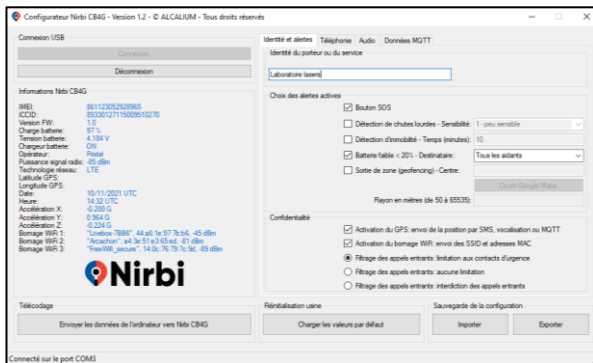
Configurateur Nirbi CB4G - Version 1.2 - © ALCALIUM - Tous droits réservés

Connexion USB

Connexion

Déconnexion

Informations Nirbi CB4G

| | |
|---|---|
| IMEI: | 861123052928965 |
| ICCID: | 89330127115009510270 |
| Version FW: | 1.0 |
| Charge batterie: | 97 % |
| Tension batterie: | 4.184 V |
| Chargeur batterie: | ON |
| Opérateur: | Pixtel |
| Puissance signal radio: | -85 dBm |
| Technologie réseau: | LTE |
| Latitude GPS: | |
| Longitude GPS: | |
| Date: | 10/11/2021 UTC |
| Heure: | 14:32 UTC |
| Accélération X: | -0.200 G |
| Accélération Y: | 0.964 G |
| Accélération Z: | -0.224 G |
| Bornage WiFi 1: | "Livebox-7886", 44:a6:1e:57:7b:b6, -45 dBm |
| Bornage WiFi 2: | "Arcachon", a4:3e:51:e3:65:ed, -81 dBm |
| Bornage WiFi 3: | "FreeWifi_secure", 14:0c:76:79:7c:9d, -89 dBm |

Nirbi

Identité et alertes | Téléphonie | Audio | Données MQTT

Identité du porteur ou du service

Laboratoire lasers

Choix des alertes actives

Bouton SOS

Détection de chutes lourdes - Sensibilité: 1 - peu sensible

Détection d'immobilité - Temps (minutes): 10

Batterie faible < 20% - Destinataire: Tous les aidants

Sortie de zone (geofencing) - Centre:

Ouvrir Google Maps

Rayon en mètres (de 50 à 65535):

Confidentialité

Activation du GPS: envoi de la position par SMS, vocalisation ou MQTT

Activation du bornage WiFi: envoi des SSID et adresses MAC

Filtrage des appels entrants: limitation aux contacts d'urgence

Filtrage des appels entrants: aucune limitation

Filtrage des appels entrants: interdiction des appels entrants

Télécodage

Envoyer les données de l'ordinateur vers Nirbi CB4G

Réinitialisation usine

Charger les valeurs par défaut

Sauvegarde de la configuration

Importer

Exporter

Connecté sur le port COM3